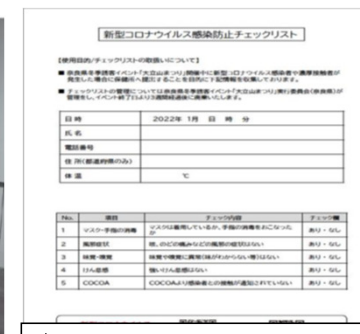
新型コロナウイルス感染防止チェックリスト

【使用目的/チェックリストの取扱いについて】

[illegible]

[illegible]

| 日時 | 2022年 1月 日 時 分 |
|---|---|
| 氏名 | |
| 電話番号 | |
| 住所(都道府県のみ) | |
| 体温 | ℃ |

| No. | 項目 | チェック内容 | チェック欄 |
|---|---|---|---|
| 1 | マスク・手指の消毒 | マスクは着用しているか、手指の消毒をおこなったか | あり・なし |
| 2 | 風邪症状 | 咳、のどの痛みなどの風邪の症状はない | あり・なし |
| 3 | 味覚・嗅覚 | 味覚や嗅覚に異常(味がわからない等)はない | あり・なし |
| 4 | けん怠感 | 強いけん怠感はない | あり・なし |
| 5 | COCOA | COCOAより感染者との接触が通知されていない | あり・なし |